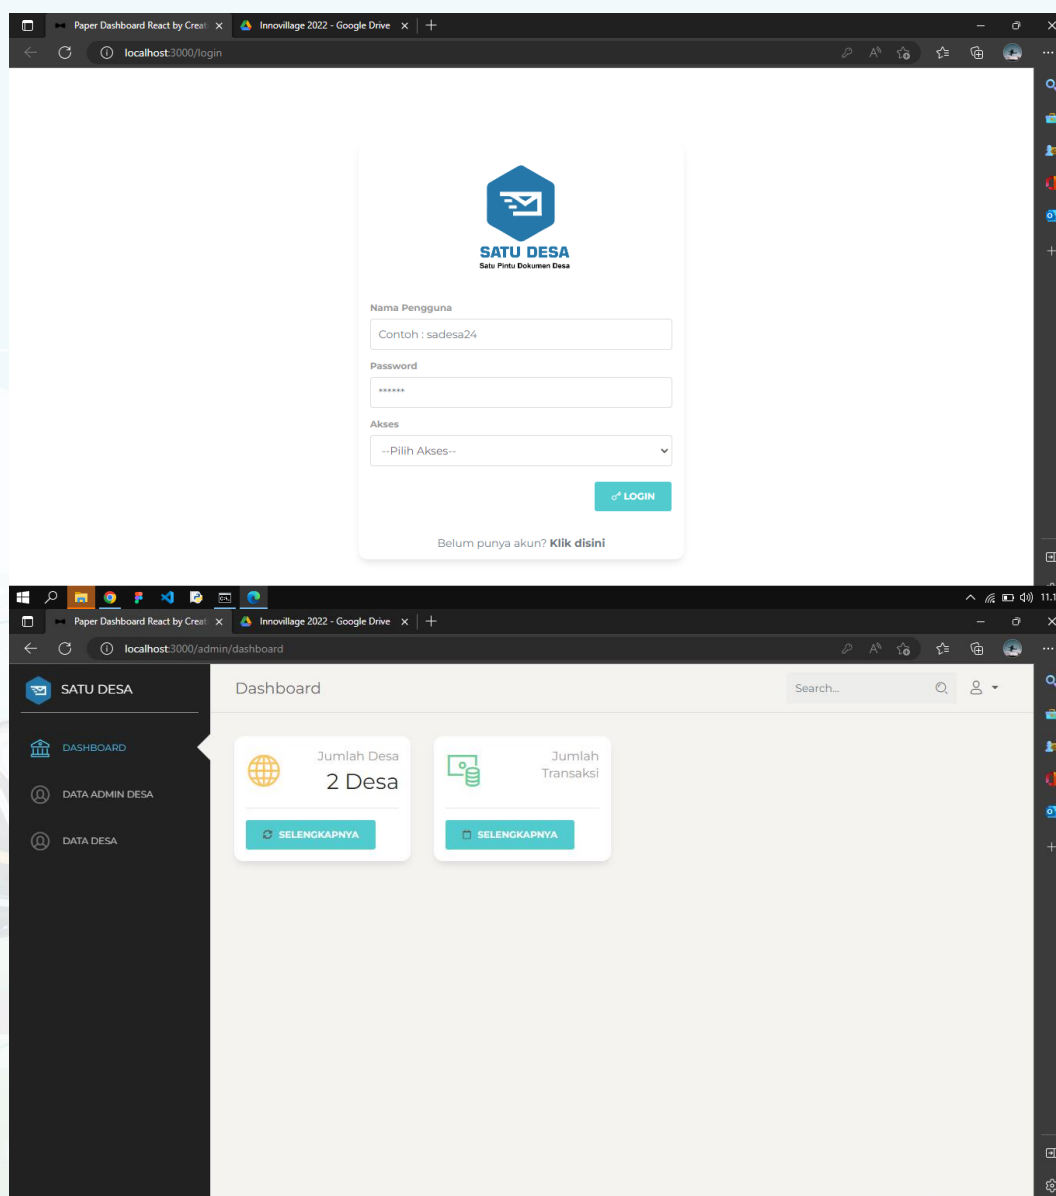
Paper Dashboard React by Creat ×
Innovillage 2022 - Google Drive ×
localhost:3000/login

SATU DESA
Satu Pintu Dokumen Desa

Nama Pengguna
Contoh : sadesa24
Password
••••••
Akses
--Pilih Akses--
LOGIN

Belum punya akun? Klik disini

11.1

Paper Dashboard React by Creat ×
Innovillage 2022 - Google Drive ×
localhost:3000/admin/dashboard

SATU DESA
Dashboard
Search...
DASHBOARD
DATA ADMIN DESA
DATA DESA

Jumlah Desa
2 Desa
SELENGKAPNYA

Jumlah Transaksi
SELENGKAPNYA